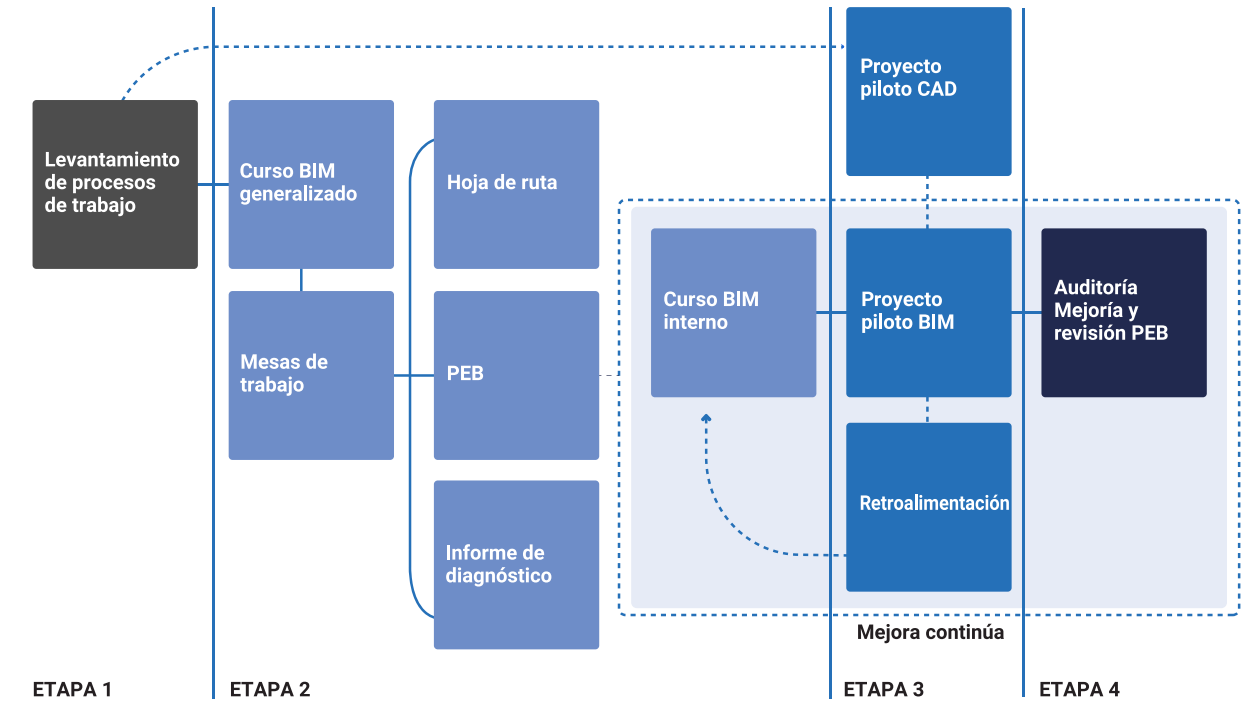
Proyecto piloto CAD

Levantamiento de procesos de trabajo

Curso BIM generalizado

Hoja de ruta

Curso BIM interno

Proyecto piloto BIM

Auditoría Mejoría y revisión PEB

Mesas de trabajo

PEB

Retroalimentación

Informe de diagnóstico

Mejora continúa

ETAPA 1

ETAPA 2

ETAPA 3

ETAPA 4